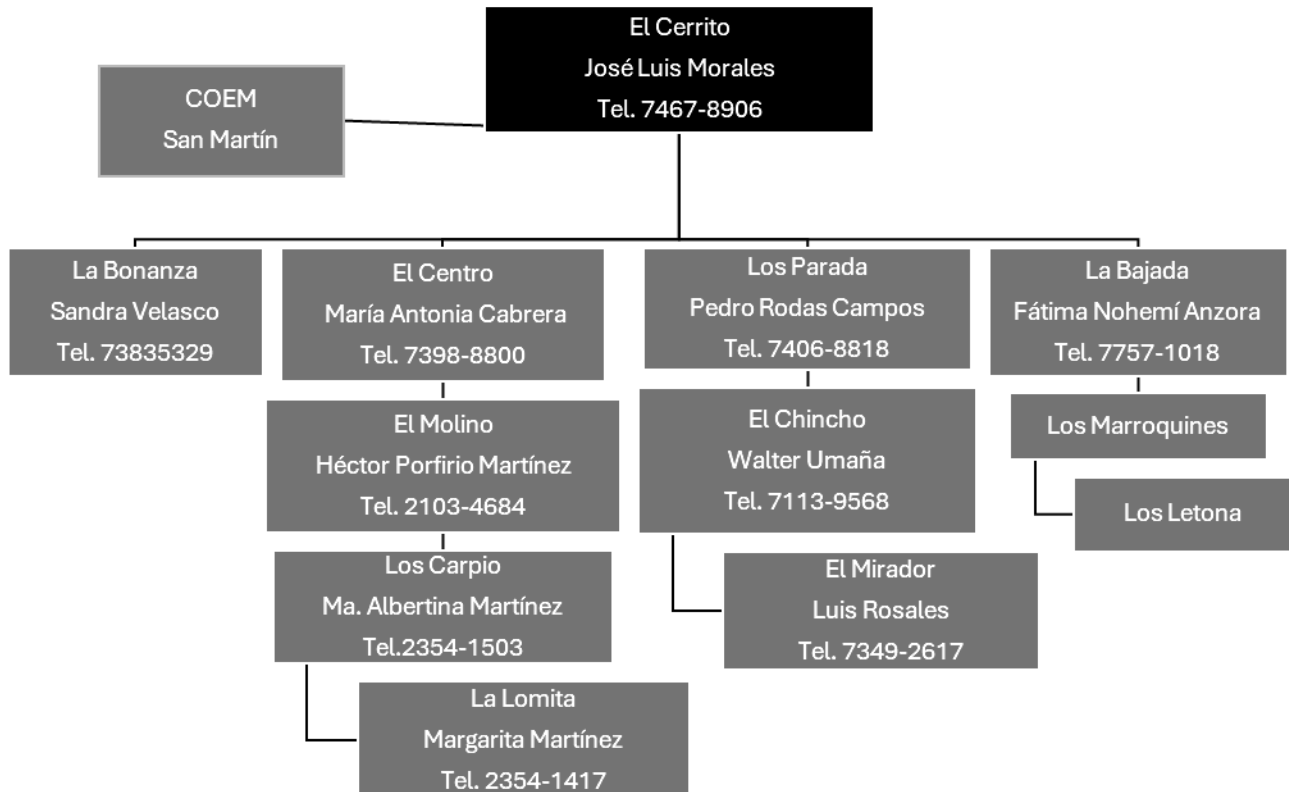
El Cerrito
José Luis Morales
Tel. 7467-8906

COEM
San Martín

La Bonanza
Sandra Velasco
Tel. 73835329

El Centro
María Antonia Cabrera
Tel. 7398-8800

El Molino
Héctor Porfirio Martínez
Tel. 2103-4684

Los Carpio
Ma. Albertina Martínez
Tel.2354-1503

La Lomita
Margarita Martínez
Tel. 2354-1417

Los Parada
Pedro Rodas Campos
Tel. 7406-8818

El Chincho
Walter Umaña
Tel. 7113-9568

El Mirador
Luis Rosales
Tel. 7349-2617

La Bajada
Fátima Nohemí Anzora
Tel. 7757-1018

Los Marroquines

Los Letona